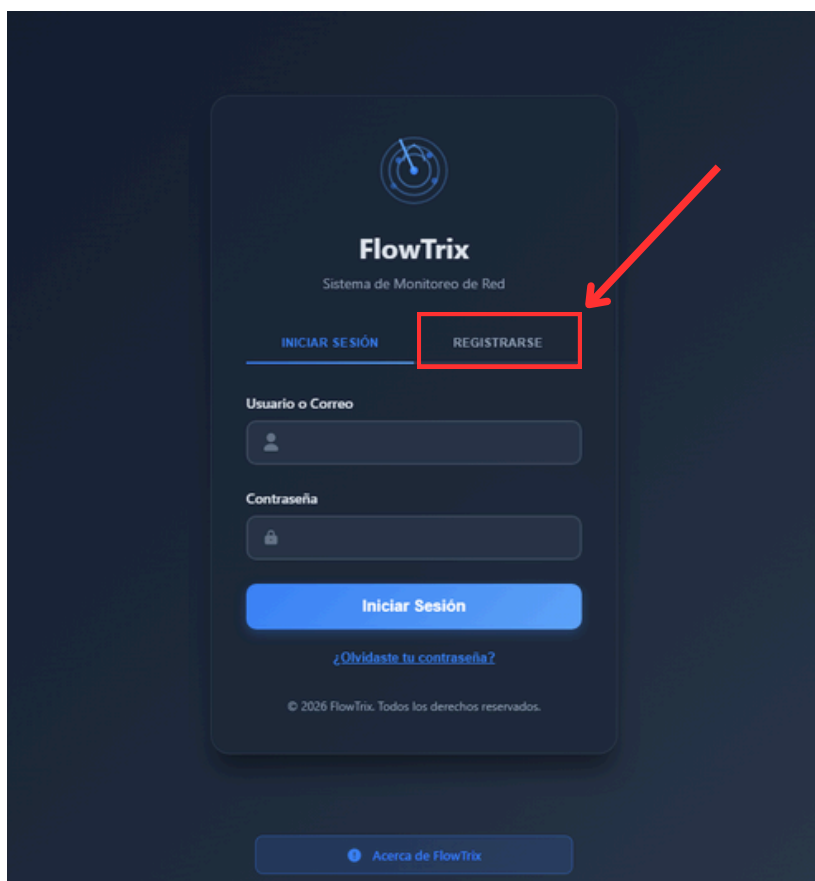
FlowTrix

Sistema de Monitoreo de Red

INICIAR SESIÓN

REGISTRARSE

Usuario o Correo

Contraseña

Iniciar Sesión

¿Olvidaste tu contraseña?

© 2026 FlowTrix. Todos los derechos reservados.

Acerca de FlowTrix